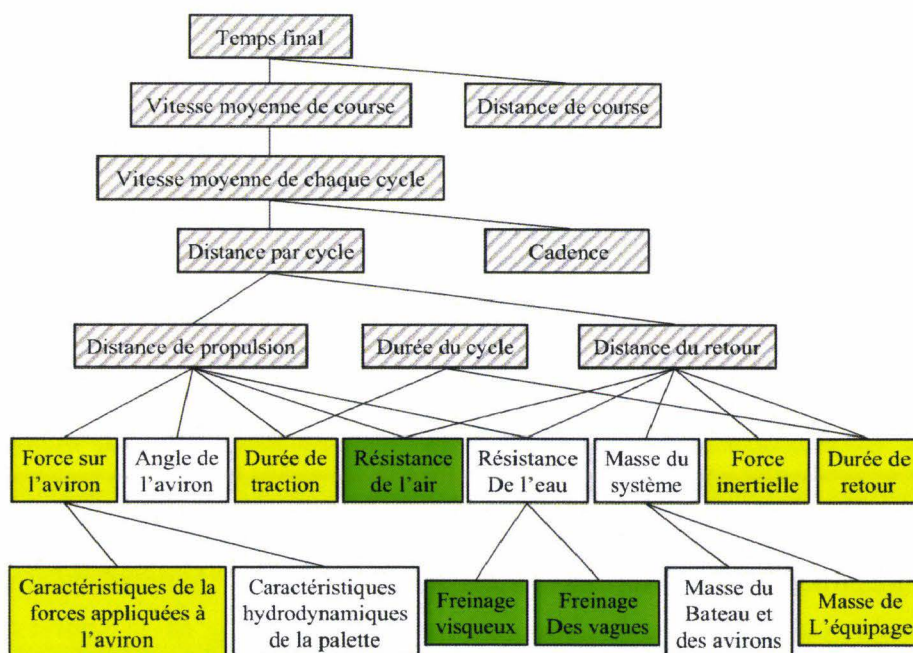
Temps final

Vitesse moyenne de course

Distance de course

Vitesse moyenne de chaque cycle

Distance par cycle

Cadence

Distance de propulsion

Durée du cycle

Distance du retour

Force sur l'aviron

Angle de l'aviron

Durée de traction

Résistance de l'air

Résistance De l'eau

Masse du système

Force inertielle

Durée de retour

Caractéristiques de la forces appliquées à l'aviron

Caractéristiques hydrodynamiques de la palette

Freinage visqueux

Freinage Des vagues

Masse du Bateau et des avirons

Masse de L'équipage